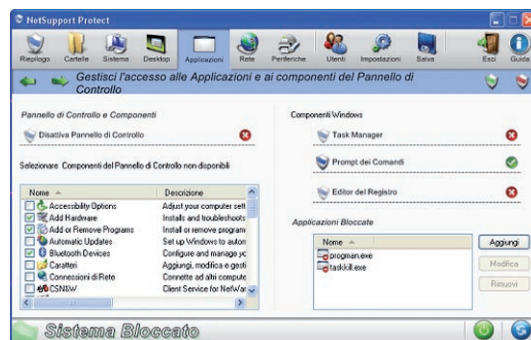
NetSupport Protect

Riepilogo Cartelle Sistema Desktop Applicazioni Rete Periferiche Utenti Impostazioni Salva Esci Guida

Gestisci l'accesso alle Applicazioni e ai componenti del Pannello di Controllo

Pannello di Controllo e Componenti

Disattiva Pannello di Controllo

Selezionare Componenti del Pannello di Controllo non disponibili

| Nome | Descrizione |
|---|---|
| Accessibility Options | Adjust your computer sett |
| Add Hardware | Installs and troubleshoots |
| Add or Remove Programs | Install or remove program |
| Automatic Updates | Set up Windows to autom |
| Bluetooth Devices | Configure and manage yo |
| Caratteri | Aggiungi, modifica e gesti |
| Connessioni di Rete | Connette ad altri compute |
| CSNW | Client Service for NetWar |

Componenti Windows

Task Manager

Prompt dei Comandi

Editor del Registro

Applicazioni Bloccate

| Nome |
|---|
| progman.exe |
| taskkill.exe |

Aggiungi

Modifica

Rimuovi

Sistema Bloccato